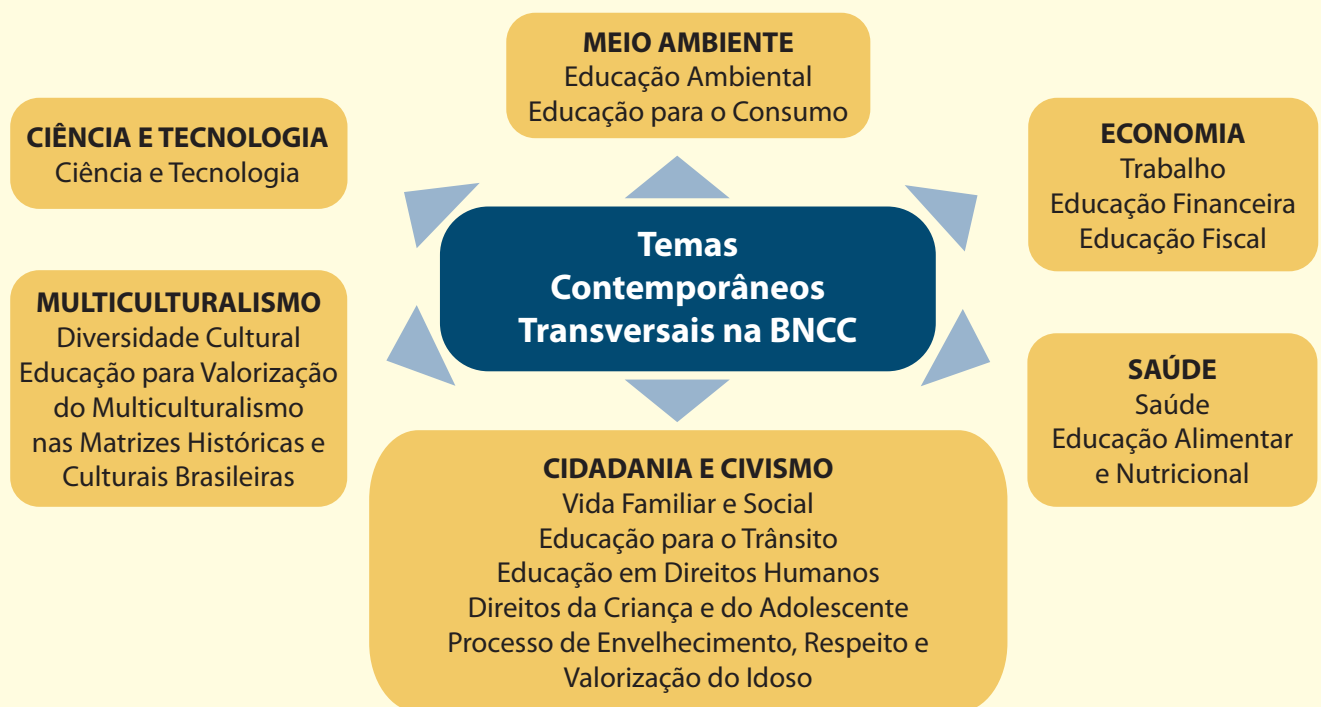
Temas Contemporâneos Transversais na BNCC

MEIO AMBIENTE
Educação Ambiental
Educação para o Consumo

CIÊNCIA E TECNOLOGIA
Ciência e Tecnologia

ECONOMIA
Trabalho
Educação Financeira
Educação Fiscal

MULTICULTURALISMO
Diversidade Cultural
Educação para Valorização do Multiculturalismo nas Matrizes Históricas e Culturais Brasileiras

SAÚDE
Saúde
Educação Alimentar e Nutricional

CIDADANIA E CIVISMO
Vida Familiar e Social
Educação para o Trânsito
Educação em Direitos Humanos
Direitos da Criança e do Adolescente
Processo de Envelhecimento, Respeito e Valorização do Idoso